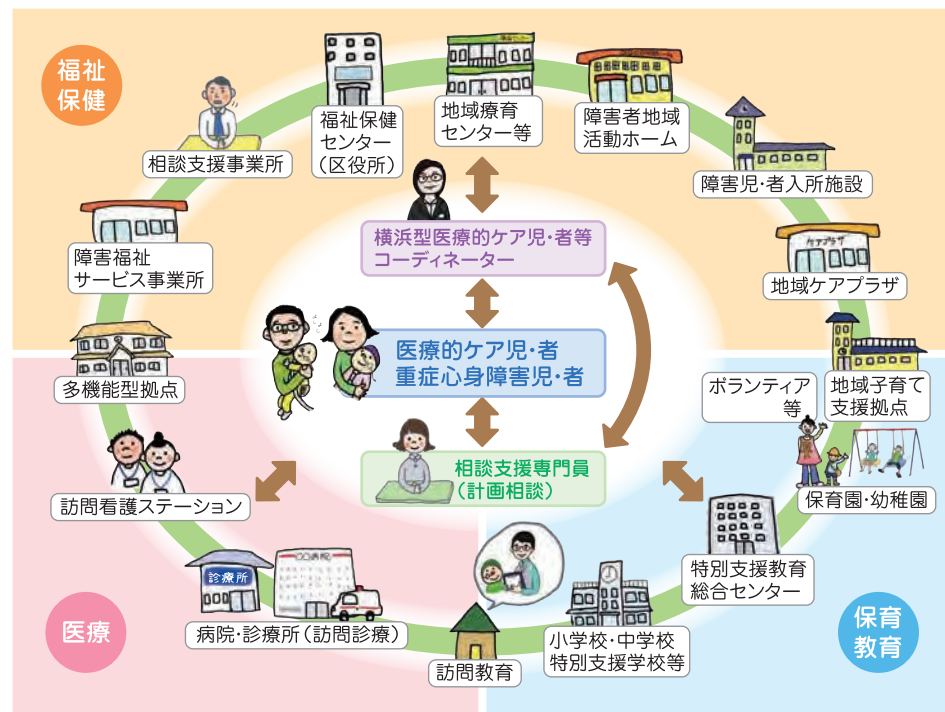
福祉保健

相談支援事業所

福祉保健センター（区役所）

地域療育センター等

障害者地域活動ホーム

障害児・者入所施設

横浜型医療的ケア児・者等コーディネーター

障害福祉サービス事業所

地域ケアプラザ

ケアプラザ

医療的ケア児・者
重症心身障害児・者

多機能型拠点

ボランティア等

地域子育て支援拠点

相談支援専門員（計画相談）

訪問看護ステーション

保育園・幼稚園

特別支援教育総合センター

診療所

○○病院

医療

病院・診療所（訪問診療）

小学校・中学校
特別支援学校等

保育教育

訪問教育